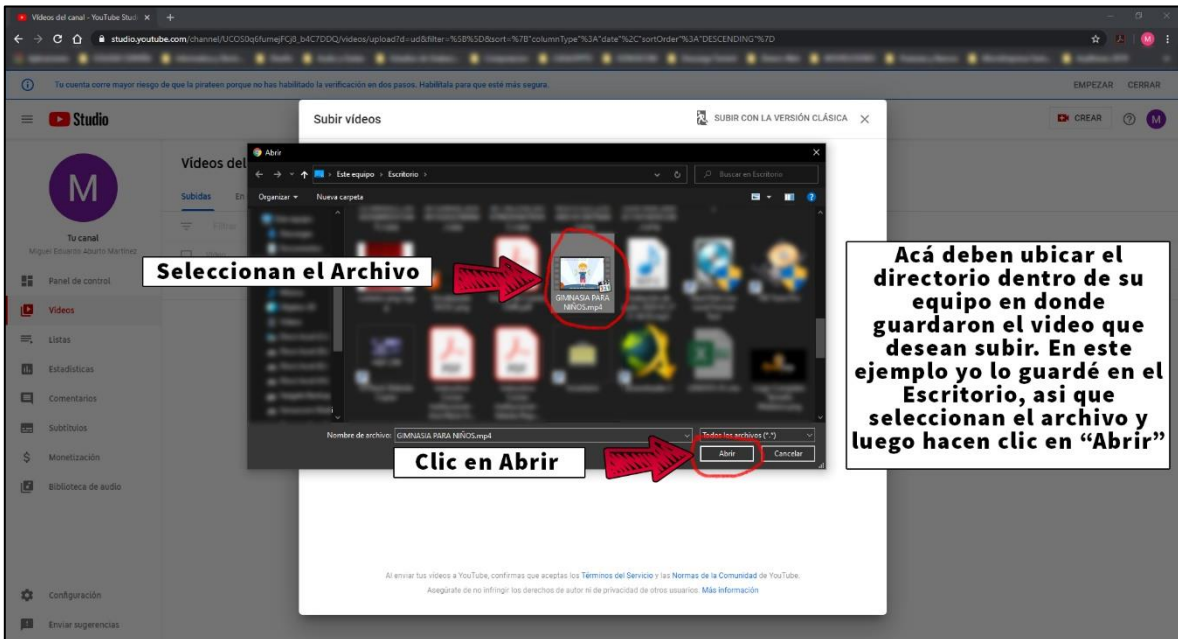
Videos del canal - YouTube Studi ×  +

studio.youtube.com/channel/UCOS0q6fumejFCj8_b4C7DDQ/videos/upload?d=ud&filter=%5B%5D&sort=%7B"columnType"%3A"date"%2C"sortOrder"%3A"DESCENDING"%7D

Tu cuenta corre mayor riesgo de que la pirateen porque no has habilitado la verificación en dos pasos. Habilítala para que esté más segura.

EMPEZAR CERRAR

Studio

CREAR

M

Tu canal
Miguel Eduardo Aburto Martinez

Panel de control
Videos
Listas
Estadísticas
Comentarios
Subtítulos
Monetización
Biblioteca de audio
Configuración
Enviar sugerencias

Videos del

Subidas En

Filtrar

Subir videos

SUBIR CON LA VERSIÓN CLÁSICA

Abrir

Este equipo > Escritorio >

Buscar en Escritorio

Organizar ▾ Nueva carpeta

GIMNASIA PARA NIÑOS.mp4

Nombre de archivo: GIMNASIA PARA NIÑOS.mp4

Todos los archivos (*.*)

Abrir Cancelar

Seleccionan el Archivo

Clic en Abrir

Acá deben ubicar el directorio dentro de su equipo en donde guardaron el video que desean subir. En este ejemplo yo lo guardé en el Escritorio, asi que seleccionan el archivo y luego hacen clic en “Abrir”

Al enviar tus videos a YouTube, confirmas que aceptas los Términos del Servicio y las Normas de la Comunidad de YouTube.
Asegúrate de no infringir los derechos de autor ni de privacidad de otros usuarios. Más información